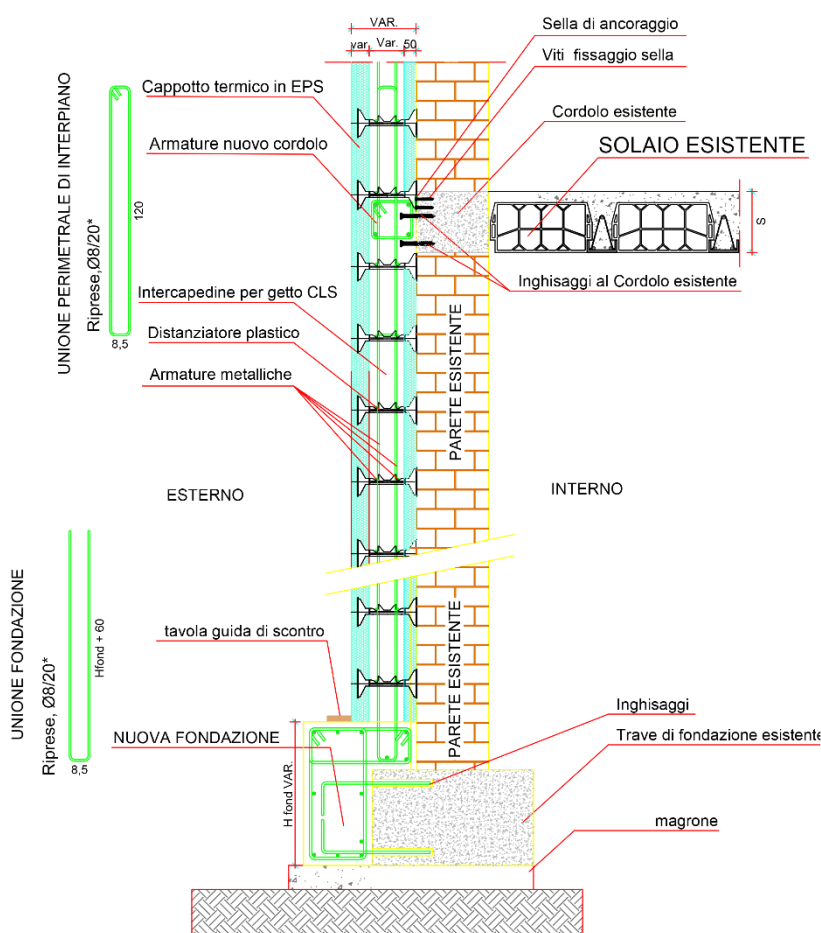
VAR.

var. Var. 50

Sella di ancoraggio

Viti fissaggio sella

Cappotto termico in EPS

Cordolo esistente

Armature nuovo cordolo

SOLAIO ESISTENTE

s

UNIONE PERIMETRALE DI INTERPIANO

Riprese,Ø8/20*

120

8,5

Inghisaggi al Cordolo esistente

Intercapedine per getto CLS

Distanziatore plastico

Armature metalliche

PARETE ESISTENTE

ESTERNO

INTERNO

UNIONE FONDAZIONE

Riprese, Ø8/20*

Hfond + 60

8,5

tavola guida di scontro

PARETE ESISTENTE

Inghisaggi

NUOVA FONDAZIONE

Trave di fondazione esistente

H fond VAR.

magrone